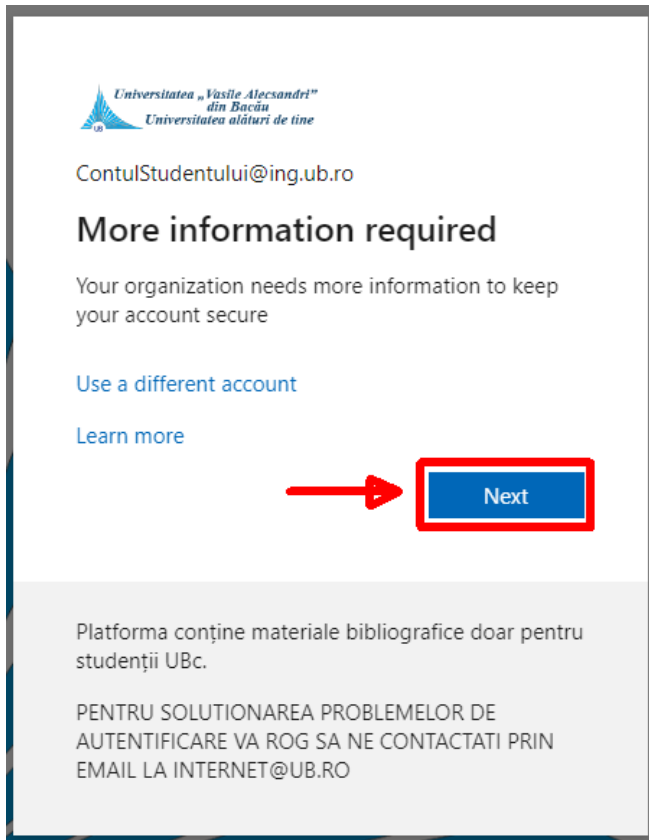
UB Universitatea „Vasile Alecsandri" din Bacău Universitatea alături de tine

ContulStudentului@ing.ub.ro

More information required

Your organization needs more information to keep your account secure

Use a different account

Learn more

Next

Platforma conține materiale bibliografice doar pentru studenții UBc.

PENTRU SOLUTIONAREA PROBLEMELOR DE AUTENTIFICARE VA ROG SA NE CONTACTATI PRIN EMAIL LA INTERNET@UB.RO